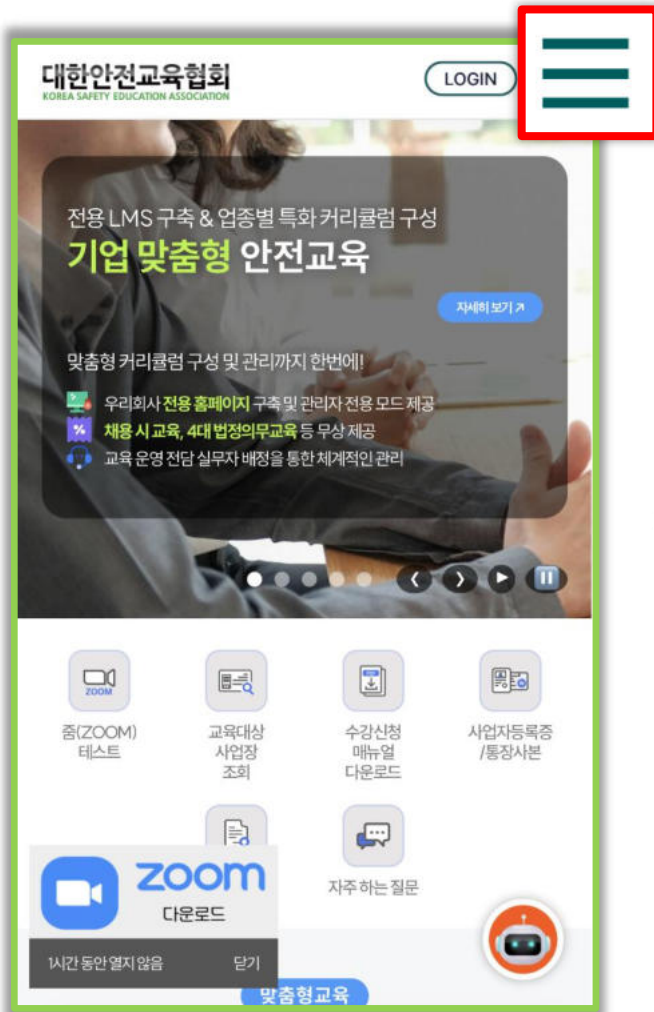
대한안전교육협회
KOREA SAFETY EDUCATION ASSOCIATION

LOGIN

전용 LMS 구축 & 업종별 특화 커리큘럼 구성
기업 맞춤형 안전교육

자세히 보기 ↗

맞춤형 커리큘럼 구성 및 관리까지 한번에!

우리회사 전용 홈페이지 구축 및 관리자 전용 모드 제공
채용 시 교육, 4대 법정의무교육 등 무상 제공
교육 운영 전담 실무자 배정을 통한 체계적인 관리

ZOOM
줌(ZOOM) 테스트

교육대상 사업장 조회

수강신청 매뉴얼 다운로드

사업자등록증 /통장사본

자주 하는 질문

ZOOM
다운로드

1시간 동안 열지 않음
닫기

맞춤형교육